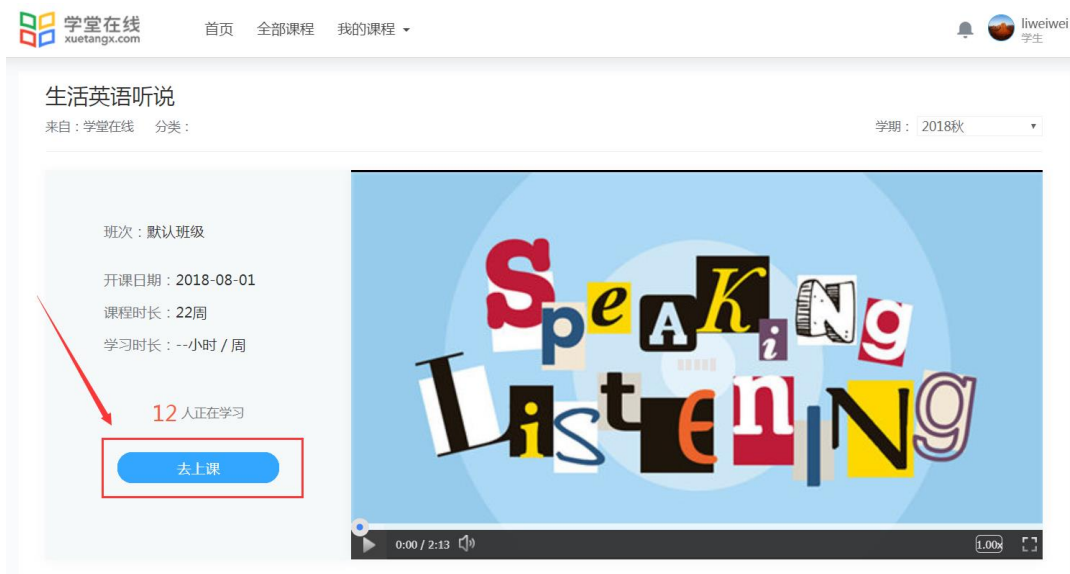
学堂在线
xuetangx.com

首页 全部课程 我的课程

liweiwei
学生

生活英语听说

来自：学堂在线 分类：

学期： 2018秋

班次：默认班级

开课日期：2018-08-01

课程时长：22周

学习时长：--小时 / 周

12 人正在学习

去上课

Speaking
Listening

0:00 / 2:13

1.00x